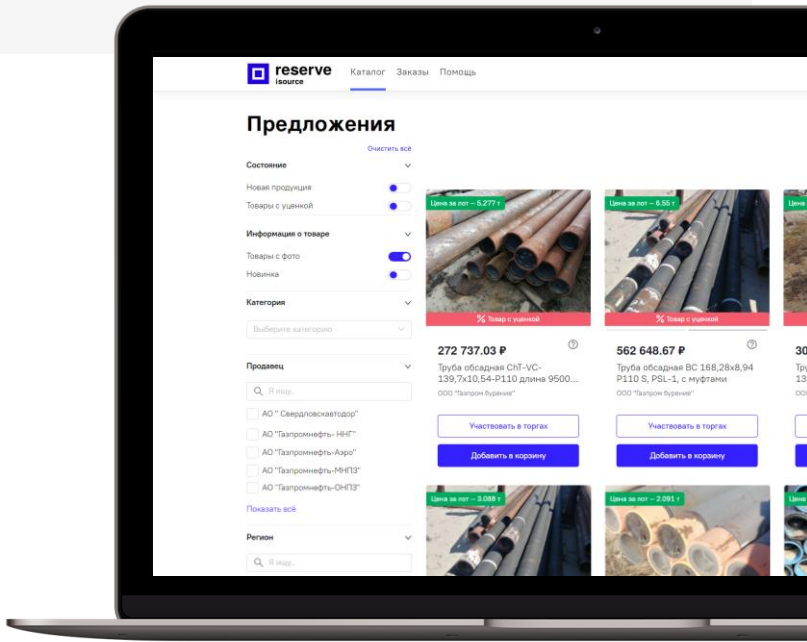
reserve
isource

Каталог Заказы Помощь

Предложения

Очистить всё

Состояние

Новая продукция

Товары с уценкой

Информация о товаре

Товары с фото

Новинка

Категория

Выберите категорию

Продавец

Я ищу...

АО " Свердловскавтодор"

АО "Газпромнефть- ННГ"

АО "Газпромнефть-Аэро"

АО "Газпромнефть-МНПЗ"

АО "Газпромнефть-ОНПЗ"

Показать всё

Регион

Я ищу...

Цена за лот – 5.277 т

% Товар с уценкой

272 737.03 ₽

Труба обсадная ChT-VC-139,7x10,54-P110 длина 9500...

ООО "Газпром бурение"

Участвовать в торгах

Добавить в корзину

Цена за лот – 6.55 т

% Товар с уценкой

562 648.67 ₽

Труба обсадная ВС 168,28x8,94 P110 S, PSL-1, с муфтами

ООО "Газпром бурение"

Участвовать в торгах

Добавить в корзину

Цена

30

Тру
13

ООО

Цена за лот – 3.088 т

Цена за лот – 2.091 т

Цена